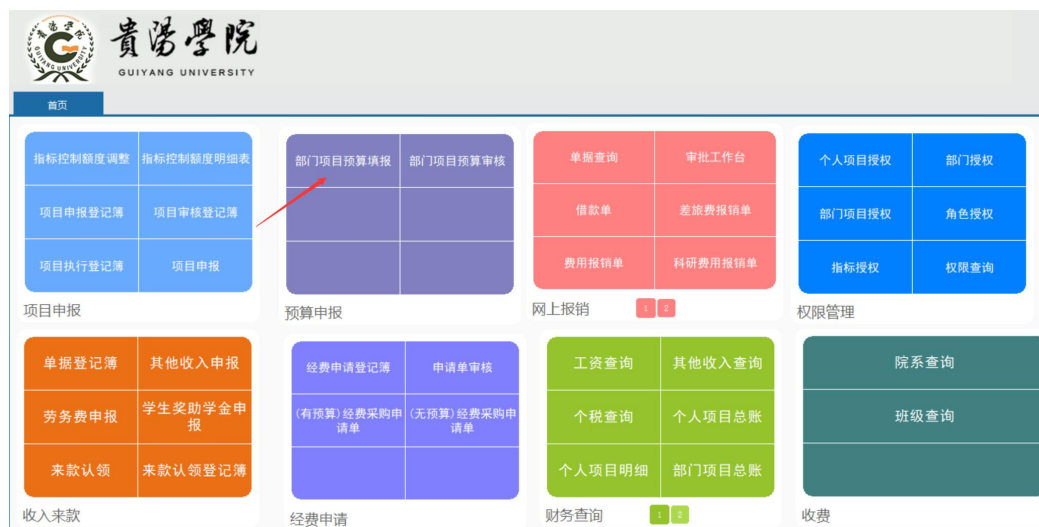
贵阳学院
GUIYANG UNIVERSITY

首页

指标控制额度调整 | 指标控制额度明细表
项目申报登记簿 | 项目审核登记簿
项目执行登记簿 | 项目申报
项目申报

部门项目预算填报 | 部门项目预算审核
预算申报

单据查询 | 审批工作台
借款单 | 差旅费报销单
费用报销单 | 科研费用报销单
网上报销 1 2

个人项目授权 | 部门授权
部门项目授权 | 角色授权
指标授权 | 权限查询
权限管理

单据登记簿 | 其他收入申报
劳务费申报 | 学生奖助学金申报
来款认领 | 来款认领登记簿
收入来款

经费申请登记簿 | 申请单审核
(有预算) 经费采购申请单 | (无预算) 经费采购申请单
经费申请

工资查询 | 其他收入查询
个税查询 | 个人项目总账
个人项目明细 | 部门项目总账
财务查询 1 2

院系查询
班级查询
收费